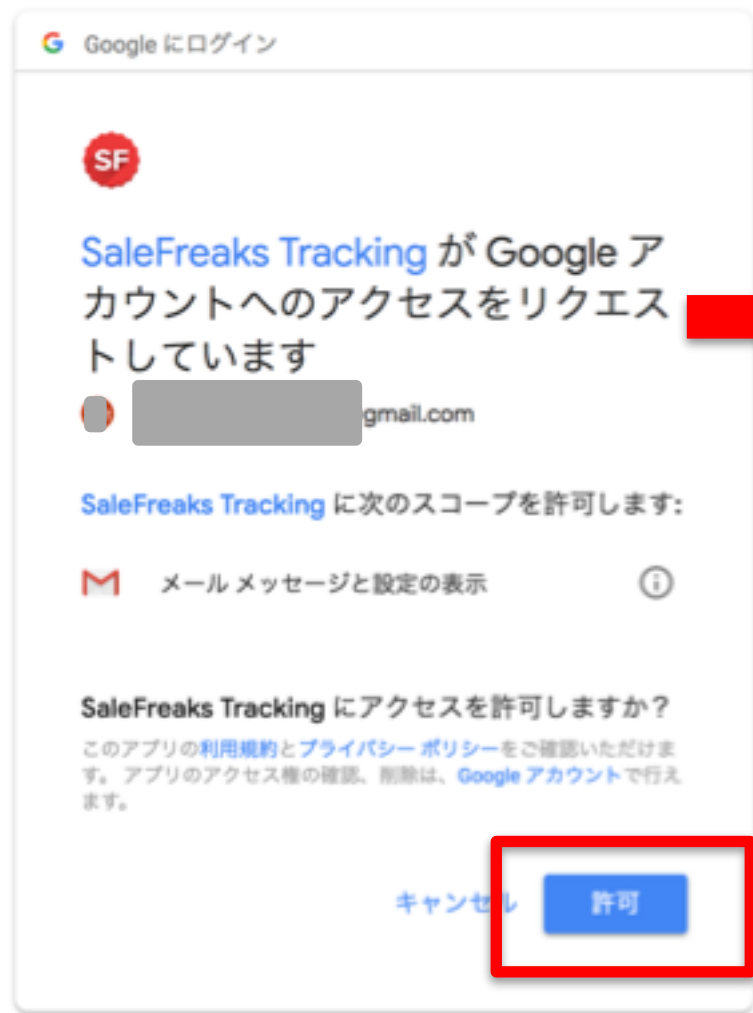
Google にログイン

SF

SaleFreaks Tracking が Google アカウントへのアクセスをリクエストしています

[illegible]gmail.com

SaleFreaks Tracking に次のスコープを許可します:

メール メッセージと設定の表示

SaleFreaks Tracking にアクセスを許可しますか？

このアプリの利用規約とプライバシー ポリシーをご確認いただけます。アプリのアクセス権の確認、削除は、Google アカウントで行えます。

キャンセル

許可